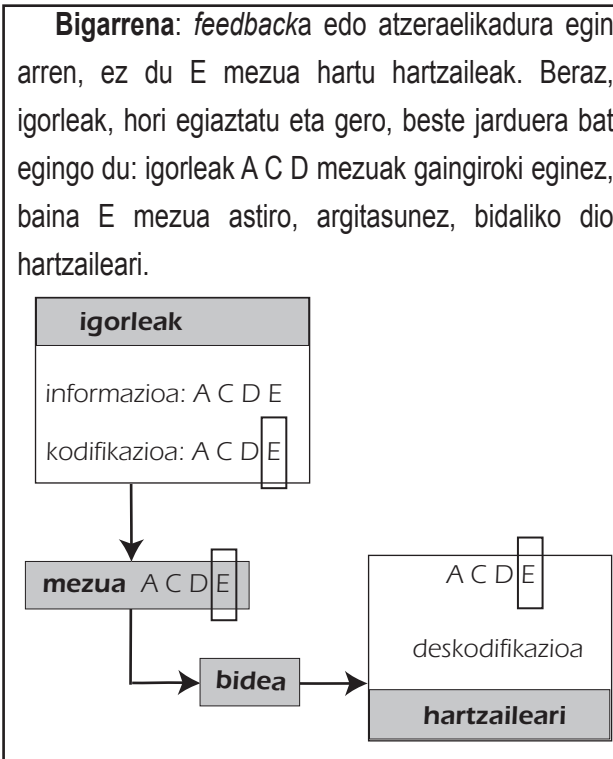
**Bigarrena**: *feedbacka* edo atzeraelikadura egin arren, ez du E mezua hartu hartzaileak. Beraz, igorleak, hori egiaztatu eta gero, beste jarduera bat egingo du: igorleak A C D mezuak gaingiroki eginez, baina E mezua astiro, argitasunez, bidaliko dio hartzaileari.

igorleak

informazioa: A C D E

kodifikazioa: A C D E

mezua A C D E

bidea

A C D E

deskodifikazioa

hartzaileari